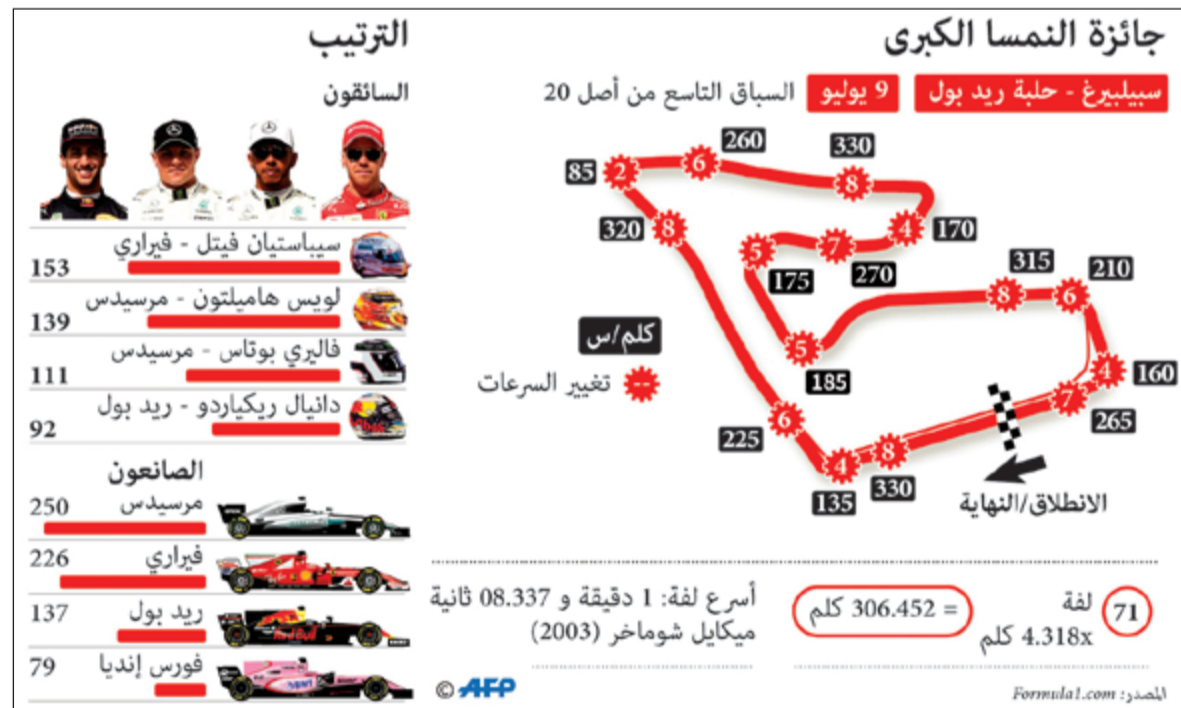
جائزة النمسا الكبرى

سبيلبيرغ - حلبة ريد بول

9 يوليو

السباق التاسع من أصل 20

260
330
85
2
6
8
320
8
4
170
5
7
175
270
315
210
8
6
كلم/س
5
4
160
تغيير السرعات
185
7
265
6
225
4
8
135
330
الانطلاق/النهاية

71 لفة
4.318x كلم
= 306.452 كلم

أسرع لفة: 1 دقيقة و 08.337 ثانية
ميكايل شوماخر (2003)

المصدر: Formula1.com

© AFP

الترتيب

السائقون

سيباستيان فيتل - فيراري 153
لويس هاميلتون - مرسيدس 139
فالتيري بوتاس - مرسيدس 111
دانيال ريكياردو - ريد بول 92

الصانعون

مرسيدس 250
فيراري 226
ريد بول 137
فورس إنديا 79